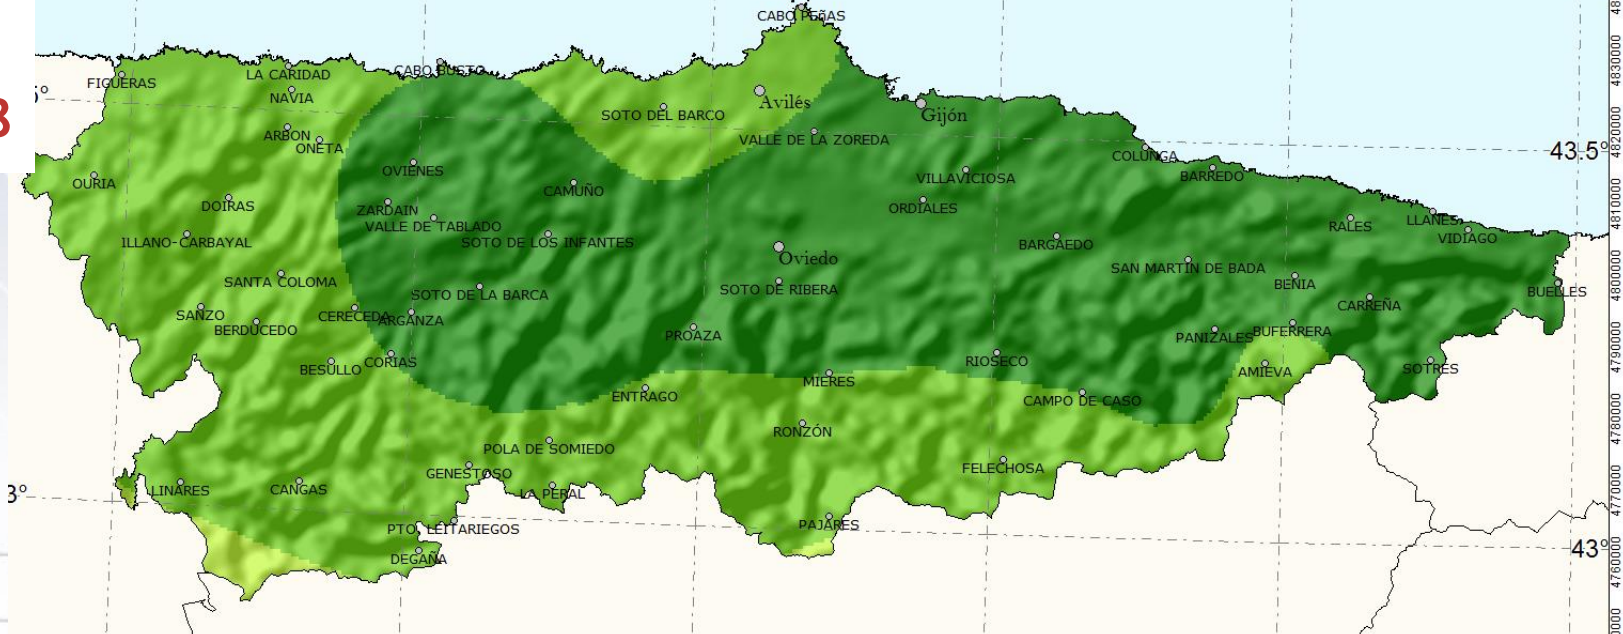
CABO PEÑAS
FIGUERAS
LA CARIDAD
CABO BUSTO
NAVIA
SOTO DEL BARCO
Avilés
Gijón
ARBON
ONETA
VALLE DE LA ZOREDA
43.5°
COLUNGA
OURIA
OVIÑES
CAMUÑO
VILLAVICIOSA
BARREDO
DOIRAS
ZARDAIN
ORDIALES
VALLE DE TABLADO
RALES
LLANES
VIDIAGO
ILLANO-CARBAYAL
SOTO DE LOS INFANTES
Oviedo
BARGAEDO
SAN MARTIN DE BADA
SANTA COLOMA
BENIA
SOTO DE LA BARCA
SOTO DE RIBERA
BUELLES
CARREÑA
SANZO
CERECEDA
ARGANZA
BERDUCEDO
PROAZA
BUFERRERA
PANIZALES
BESULLO
CORIAS
RIOSECO
AMIEVA
SOTRES
MIERES
ENTRAGO
CAMPO DE CASO
RONZÓN
POLA DE SOMIEDO
FELECHOSA
GENESTOSO
43°
LINARES
CANGAS
LA PERAL
PTO. LEITARIEGOS
PAJARES
43°
DEGAÑA
4830000
4820000
4810000
4800000
4790000
4780000
4770000
4760000